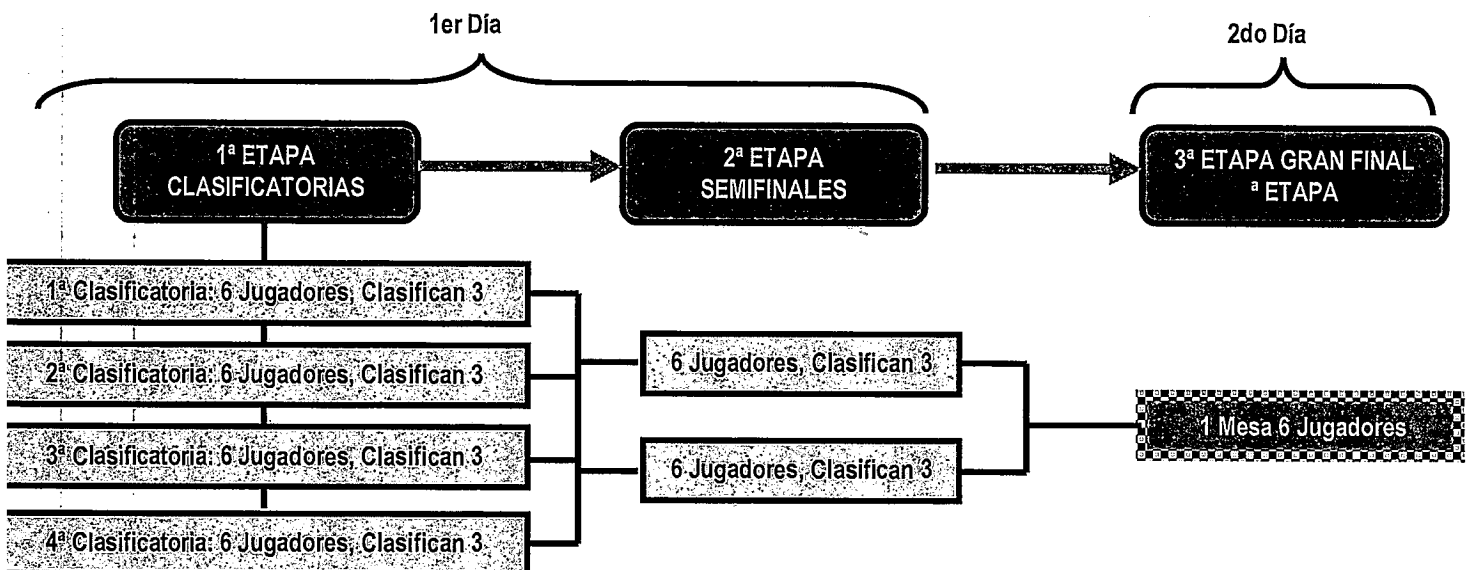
1er Día

2do Día

1ª ETAPA CLASIFICATORIAS

2ª ETAPA SEMIFINALES

3ª ETAPA GRAN FINAL ª ETAPA

1ª Clasificatoria: 6 Jugadores, Clasifican 3

2ª Clasificatoria: 6 Jugadores, Clasifican 3

3ª Clasificatoria: 6 Jugadores, Clasifican 3

4ª Clasificatoria: 6 Jugadores, Clasifican 3

6 Jugadores, Clasifican 3

6 Jugadores, Clasifican 3

1 Mesa 6 Jugadores